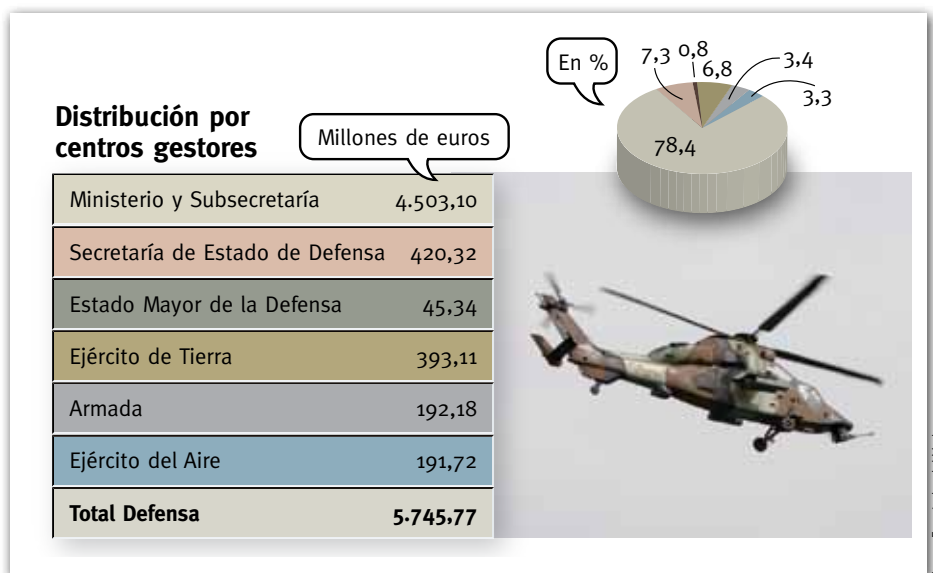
En %

7,3 0,8 6,8 3,4 3,3 78,4

**Distribución por centros gestores**

Millones de euros

| | |
|---|---|
| Ministerio y Subsecretaría | 4.503,10 |
| Secretaría de Estado de Defensa | 420,32 |
| Estado Mayor de la Defensa | 45,34 |
| Ejército de Tierra | 393,11 |
| Armada | 192,18 |
| Ejército del Aire | 191,72 |
| **Total Defensa** | **5.745,77** |